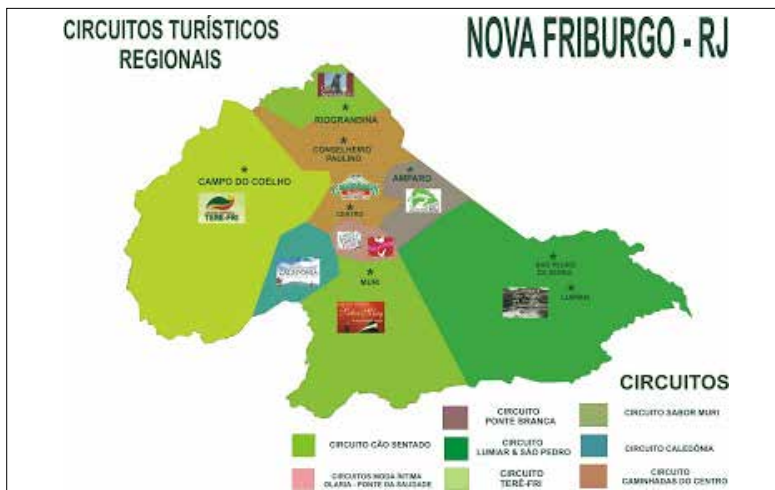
CIRCUITOS TURÍSTICOS REGIONAIS

NOVA FRIBURGO - RJ

RIOGRANDINA

CONSELHEIRO PAULINO

CAMPO DO COELHO

AMPARO

CENTRO

TERÊ-FRI

MURI

SÃO PEDRO DA SERRA

LUMIAR

CIRCUITOS

CIRCUITO PONTE BRANCA

CIRCUITO SABOR MURI

CIRCUITO CÃO SENTADO

CIRCUITO LUMIAR & SÃO PEDRO

CIRCUITO CALEDÔNIA

CIRCUITOS MODA ÍNTIMA OLARIA - PONTE DA SAUDADE

CIRCUITO TERÊ-FRI

CIRCUITO CAMINHADAS DO CENTRO